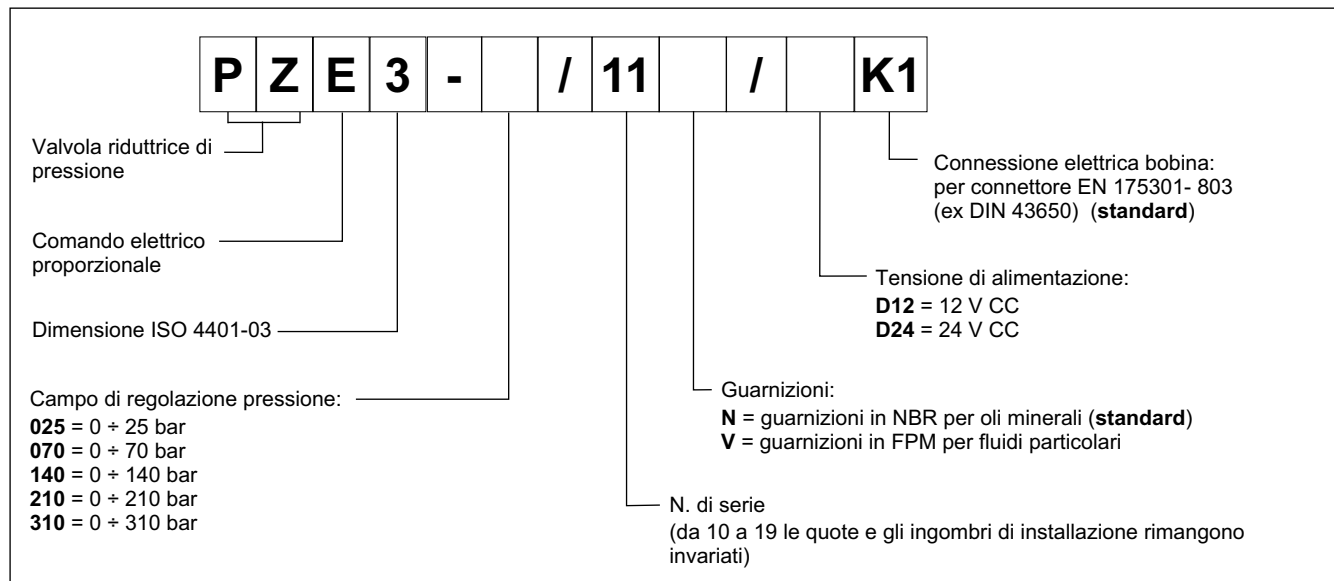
| P | Z | E | 3 | - |  | / | 11 |  | / |  | K1 |
|---|---|---|---|---|---|---|---|---|---|---|---|

Valvola riduttrice di pressione

Comando elettrico proporzionale

Dimensione ISO 4401-03

Campo di regolazione pressione:
**025** = 0 ÷ 25 bar
**070** = 0 ÷ 70 bar
**140** = 0 ÷ 140 bar
**210** = 0 ÷ 210 bar
**310** = 0 ÷ 310 bar

Connessione elettrica bobina: per connettore EN 175301- 803 (ex DIN 43650) (**standard**)

Tensione di alimentazione:
**D12** = 12 V CC
**D24** = 24 V CC

Guarnizioni:
**N** = guarnizioni in NBR per oli minerali (**standard**)
**V** = guarnizioni in FPM per fluidi particolari

N. di serie
(da 10 a 19 le quote e gli ingombri di installazione rimangono invariati)